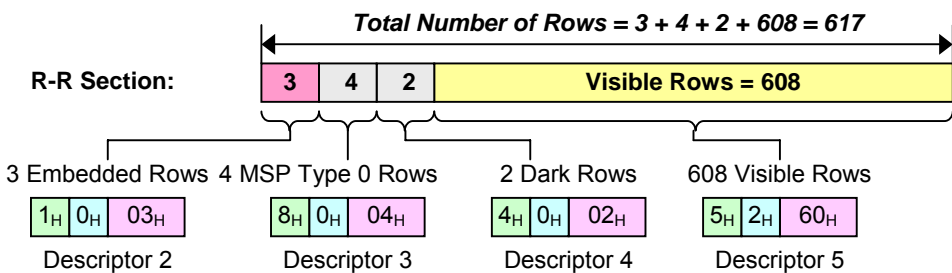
Total Number of Rows = 3 + 4 + 2 + 608 = 617

R-R Section:

| 3 | 4 | 2 | Visible Rows = 608 |
|---|---|---|---|

3 Embedded Rows

| $1_H$ | $0_H$ | $03_H$ |
|---|---|---|

Descriptor 2

4 MSP Type 0 Rows

| $8_H$ | $0_H$ | $04_H$ |
|---|---|---|

Descriptor 3

2 Dark Rows

| $4_H$ | $0_H$ | $02_H$ |
|---|---|---|

Descriptor 4

608 Visible Rows

| $5_H$ | $2_H$ | $60_H$ |
|---|---|---|

Descriptor 5